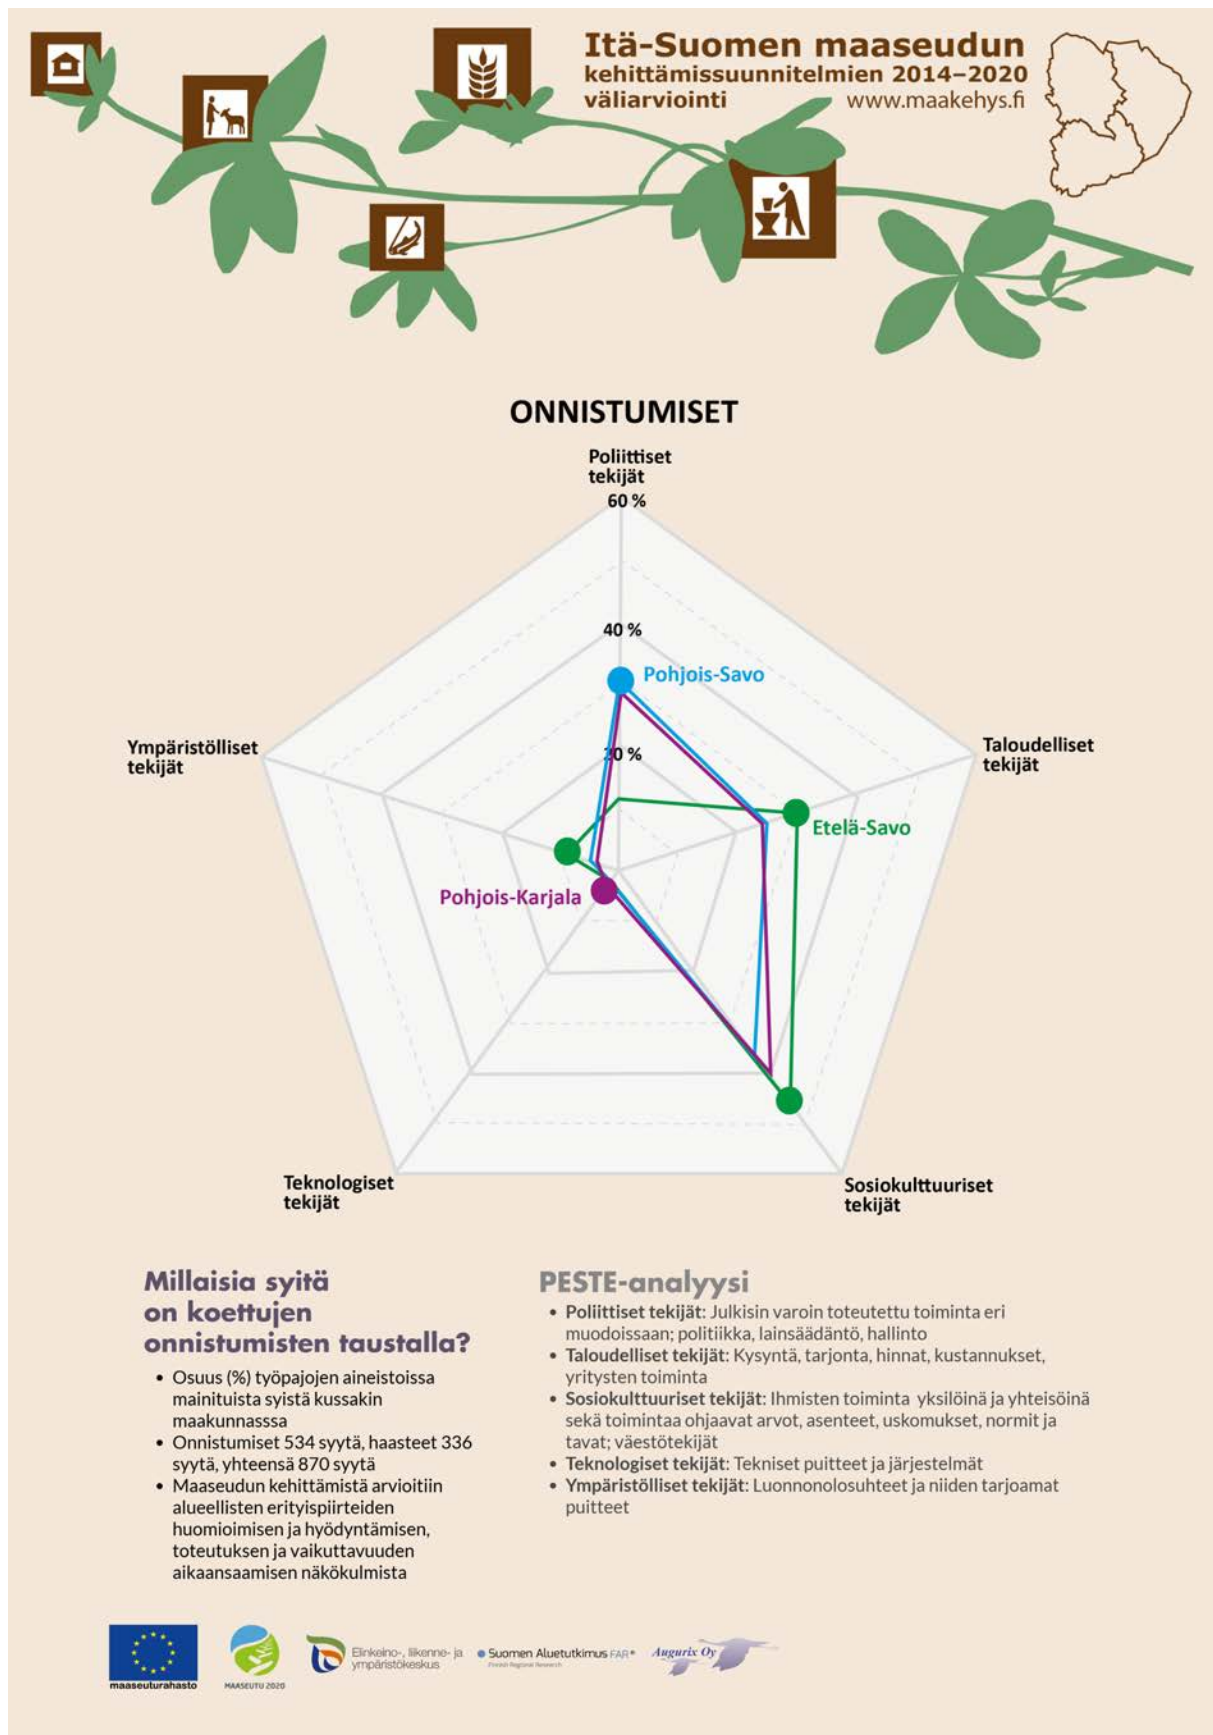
Itä-Suomen maaseudun kehittämissuunnitelmien 2014–2020 väliarviointi
www.maakehys.fi

ONNISTUMISET

Poliittiset tekijät
60 %
40 %
20 %
Pohjois-Savo
Taloudelliset tekijät
Etelä-Savo
Ympäristölliset tekijät
Pohjois-Karjala
Teknologiset tekijät
Sosiokulttuuriset tekijät

Millaisia syitä on koettujen onnistumisten taustalla?

• Osuus (%) työpajojen aineistoissa mainituista syistä kussakin maakunnassa
• Onnistumiset 534 syytä, haasteet 336 syytä, yhteensä 870 syytä
• Maaseudun kehittämistä arvioitiin alueellisten erityispiirteiden huomioimisen ja hyödyntämisen, toteutuksen ja vaikuttavuuden aikaansaamisen näkökulmista

PESTE-analyysi

• Poliittiset tekijät: Julkisin varoin toteutettu toiminta eri muodoissaan; politiikka, lainsäädäntö, hallinto
• Taloudelliset tekijät: Kysyntä, tarjonta, hinnat, kustannukset, yritysten toiminta
• Sosiokulttuuriset tekijät: Ihmisten toiminta yksilöinä ja yhteisöinä sekä toimintaa ohjaavat arvot, asenteet, uskomukset, normit ja tavat; väestötekijät
• Teknologiset tekijät: Tekniset puitteet ja järjestelmät
• Ympäristölliset tekijät: Luonnonolosuhteet ja niiden tarjoamat puitteet

maaseuturahasto
MAASEUTU 2020
Elinkeino-, liikenne- ja ympäristökeskus
Suomen Aluetutkimus FAR
Augurix Oy